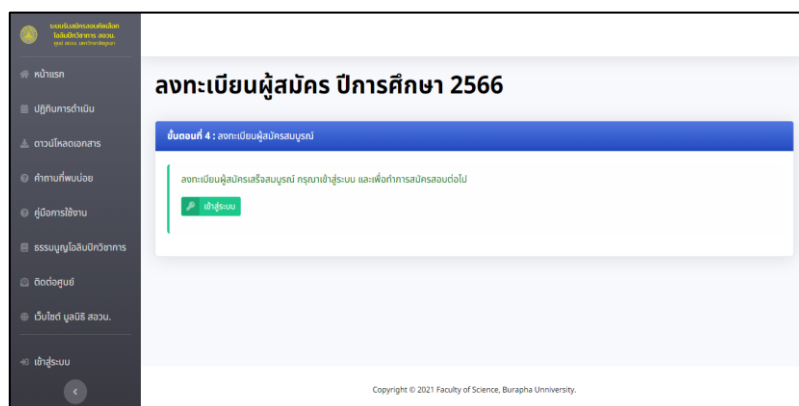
ระบบรับสมัครสอบคัดเลือก โอลิมปิกวิชาการ สอวน.
ศูนย์ สอวน. มหาวิทยาลัยบูรพา

หน้าแรก
ปฏิทินการดำเนิน
ดาวน์โหลดเอกสาร
คำถามที่พบบ่อย
คู่มือการใช้งาน
ธรรมนูญโอลิมปิกวิชาการ
ติดต่อศูนย์
เว็บไซต์ มูลนิธิ สอวน.
เข้าสู่ระบบ

ลงทะเบียนผู้สมัคร ปีการศึกษา 2566

ขั้นตอนที่ 4 : ลงทะเบียนผู้สมัครสมบูรณ์

ลงทะเบียนผู้สมัครเสร็จสมบูรณ์ กรุณาเข้าสู่ระบบ และเพื่อทำการสมัครสอบต่อไป

เข้าสู่ระบบ

Copyright © 2021 Faculty of Science, Burapha Unniversity.